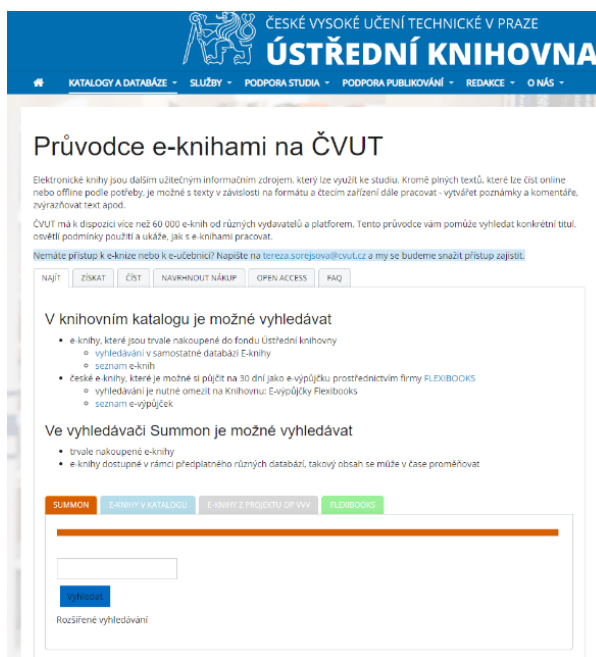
ČESKÉ VYSOKÉ UČENÍ TECHNICKÉ V PRAZE
ÚSTŘEDNÍ KNIHOVNA

KATALOGY A DATABÁZE ▾ SLUŽBY ▾ PODPORA STUDIA ▾ PODPORA PUBLIKOVÁNÍ ▾ REDAKCE ▾ O NÁS ▾

Průvodce e-knihami na ČVUT

Elektronické knihy jsou dalším užitečným informačním zdrojem, který lze využít ke studiu. Kromě plných textů, které lze číst online nebo offline podle potřeby, je možné s texty v závislosti na formátu a čtecím zařízení dále pracovat - vytvářet poznámky a komentáře, zvýrazňovat text apod.

ČVUT má k dispozici více než 60 000 e-knih od různých vydavatelů a platforem. Tento průvodce vám pomůže vyhledat konkrétní titul, osvětlí podmínky použití a ukáže, jak s e-knihami pracovat.

Nemáte přístup k e-knize nebo k e-učebnici? Napište na tereza.sorejsova@cvut.cz a my se budeme snažit přístup zajistit.

NAJÍT | ZÍSKAT | ČÍST | NAVRHNOUT NÁKUP | OPEN ACCESS | FAQ

V knihovním katalogu je možné vyhledávat

- e-knihy, které jsou trvale nakoupené do fondu Ústřední knihovny
  - vyhledávání v samostatné databázi E-knihy
  - seznam e-knih
- české e-knihy, které je možné si půjčit na 30 dní jako e-výpůjčku prostřednictvím firmy FLEXIBOOKS
  - vyhledávání je nutné omezit na Knihovnu: E-výpůjčky Flexibooks
  - seznam e-výpůjček

Ve vyhledávači Summon je možné vyhledávat

- trvale nakoupené e-knihy
- e-knihy dostupné v rámci předplatného různých databází, takový obsah se může v čase proměňovat

SUMMON | E-KNIHY V KATALOGU | E-KNIHY Z PROJEKTU OP VVV | FLEXIBOOKS

Vyhledat

Rozšířené vyhledávání